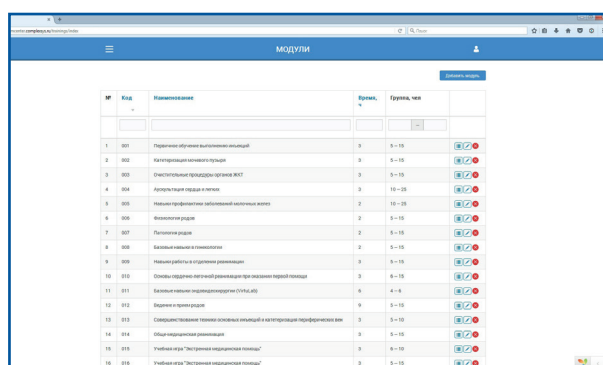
ncenter.complexsys.ru/trainings/index

Поиск

МОДУЛИ

Добавить модуль

| № | Код | Наименование | Время, ч | Группа, чел | |
|---|---|---|---|---|---|
| 1 | 001 | Первичное обучение выполнению инъекций | 3 | 5 – 15 | |
| 2 | 002 | Катетеризация мочевого пузыря | 3 | 5 – 15 | |
| 3 | 003 | Очистительные процедуры органов ЖКТ | 3 | 5 – 15 | |
| 4 | 004 | Аускультация сердца и легких | 3 | 10 – 25 | |
| 5 | 005 | Навыки профилактики заболеваний молочных желез | 2 | 10 – 25 | |
| 6 | 006 | Физиология родов | 2 | 5 – 15 | |
| 7 | 007 | Патология родов | 2 | 5 – 15 | |
| 8 | 008 | Базовые навыки в гинекологии | 2 | 5 – 15 | |
| 9 | 009 | Навыки работы в отделении реанимации | 3 | 5 – 15 | |
| 10 | 010 | Основы сердечно-легочной реанимации при оказании первой помощи | 3 | 8 – 15 | |
| 11 | 011 | Базовые навыки эндовидеохирургии (VirtuLab) | 6 | 4 – 6 | |
| 12 | 012 | Ведение и прием родов | 3 | 5 – 15 | |
| 13 | 013 | Совершенствование техники основных инъекций и катетеризации периферических вен | 3 | 5 – 10 | |
| 14 | 014 | Общемедицинская реанимация | 3 | 5 – 15 | |
| 15 | 015 | Учебная игра "Экстренная медицинская помощь" | 3 | 6 – 10 | |
| 16 | 016 | Учебная игра "Экстренная медицинская помощь" | 3 | 5 – 15 | |